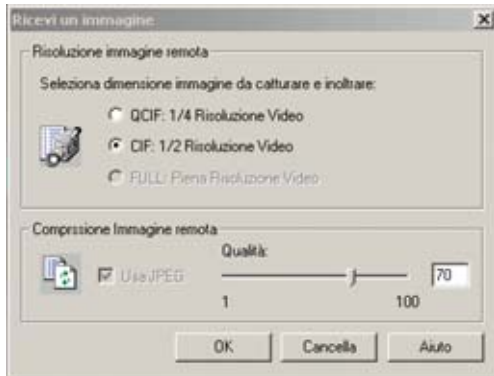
Ricevi un immagine

Risoluzione immagine remota

Seleziona dimensione immagine da catturare e inoltrare:

QCIF: 1/4 Risoluzione Video

CIF: 1/2 Risoluzione Video

FULL: Piena Risoluzione Video

Comprssione Immagine remota

Usa JPEG

Qualità:

70

1

100

OK

Cancella

Aiuto